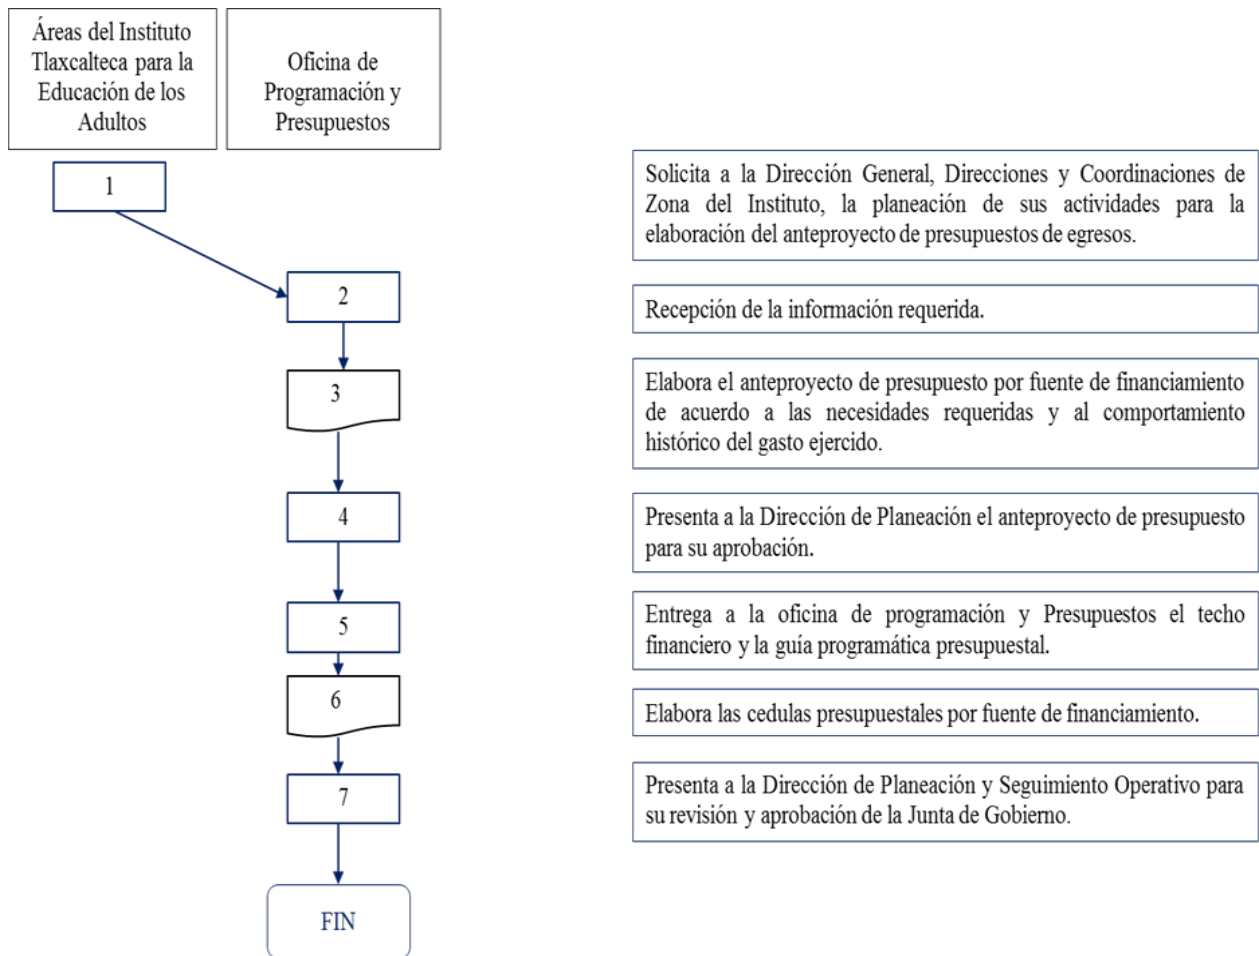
Áreas del Instituto Tlaxcalteca para la Educación de los Adultos

Oficina de Programación y Presupuestos

1

2

3

4

5

6

7

FIN

Solicita a la Dirección General, Direcciones y Coordinaciones de Zona del Instituto, la planeación de sus actividades para la elaboración del anteproyecto de presupuestos de egresos.

Recepción de la información requerida.

Elabora el anteproyecto de presupuesto por fuente de financiamiento de acuerdo a las necesidades requeridas y al comportamiento histórico del gasto ejercido.

Presenta a la Dirección de Planeación el anteproyecto de presupuesto para su aprobación.

Entrega a la oficina de programación y Presupuestos el techo financiero y la guía programática presupuestal.

Elabora las cedulas presupuestales por fuente de financiamiento.

Presenta a la Dirección de Planeación y Seguimiento Operativo para su revisión y aprobación de la Junta de Gobierno.